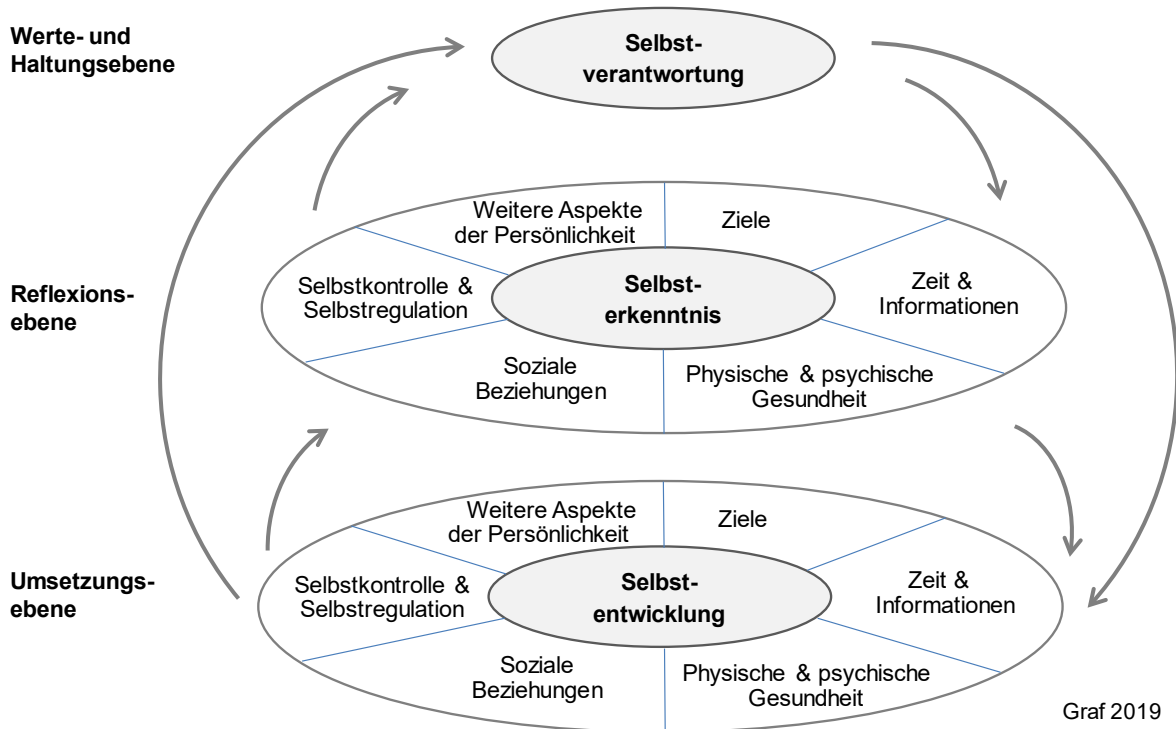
Werte- und Haltungsebene

Selbstverantwortung

Reflexionsebene

Weitere Aspekte der Persönlichkeit

Ziele

Selbstkontrolle & Selbstregulation

Selbsterkenntnis

Zeit & Informationen

Soziale Beziehungen

Physische & psychische Gesundheit

Umsetzungsebene

Weitere Aspekte der Persönlichkeit

Ziele

Selbstkontrolle & Selbstregulation

Selbstentwicklung

Zeit & Informationen

Soziale Beziehungen

Physische & psychische Gesundheit

Graf 2019